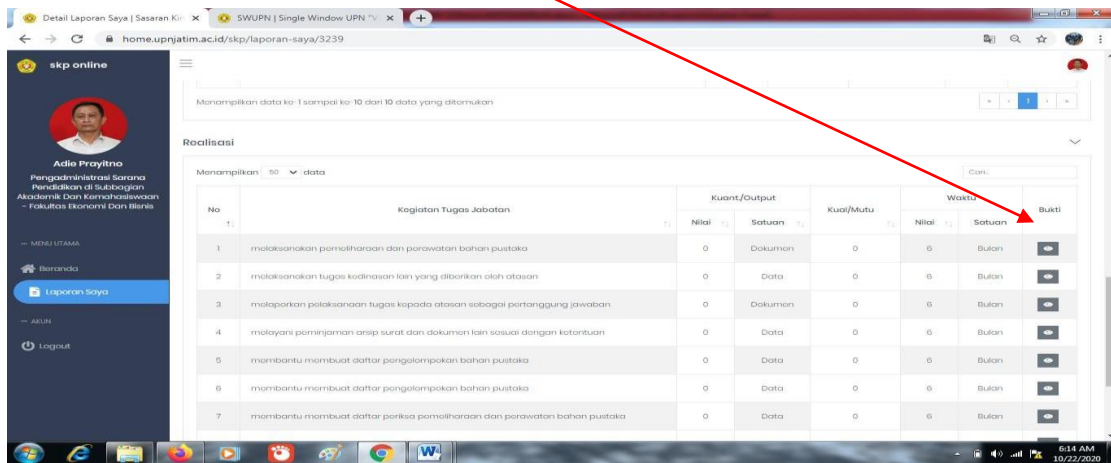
Detail Laporan Saya | Sasaran Ki
SWUPN | Single Window UPN "V
home.upnjatim.ac.id/skp/laporan-saya/3239

skp online

Adie Prayitno
Pengadministrasi Sarana Pendidikan di Subbagian Akademik Dan Kemahasiswaan - Fakultas Ekonomi Dan Bisnis

— MENU UTAMA
Beranda
Laporan Saya
— AKUN
Logout

Menampilkan data ke-1 sampai ke-10 dari 10 data yang ditemukan

1

Realisasi

Menampilkan 50 data

Cari:

| No | Kegiatan Tugas Jabatan | Kuant/Output Nilai | Kuant/Output Satuan | Kual/Mutu | Waktu Nilai | Waktu Satuan | Bukti |
|---|---|---|---|---|---|---|---|
| 1 | melaksanakan pemeliharaan dan perawatan bahan pustaka | 0 | Dokumen | 0 | 6 | Bulan | |
| 2 | melaksanakan tugas kedinasan lain yang diberikan oleh atasan | 0 | Data | 0 | 6 | Bulan | |
| 3 | melaporkan pelaksanaan tugas kepada atasan sebagai pertanggung jawaban | 0 | Dokumen | 0 | 6 | Bulan | |
| 4 | melayani peminjaman arsip surat dan dokumen lain sesuai dengan ketentuan | 0 | Data | 0 | 6 | Bulan | |
| 5 | membantu membuat daftar pengelompokan bahan pustaka | 0 | Data | 0 | 6 | Bulan | |
| 6 | membantu membuat daftar pengelompokan bahan pustaka | 0 | Data | 0 | 6 | Bulan | |
| 7 | membantu membuat daftar periksa pemeliharaan dan perawatan bahan pustaka | 0 | Data | 0 | 6 | Bulan | |

6:14 AM
10/22/2020